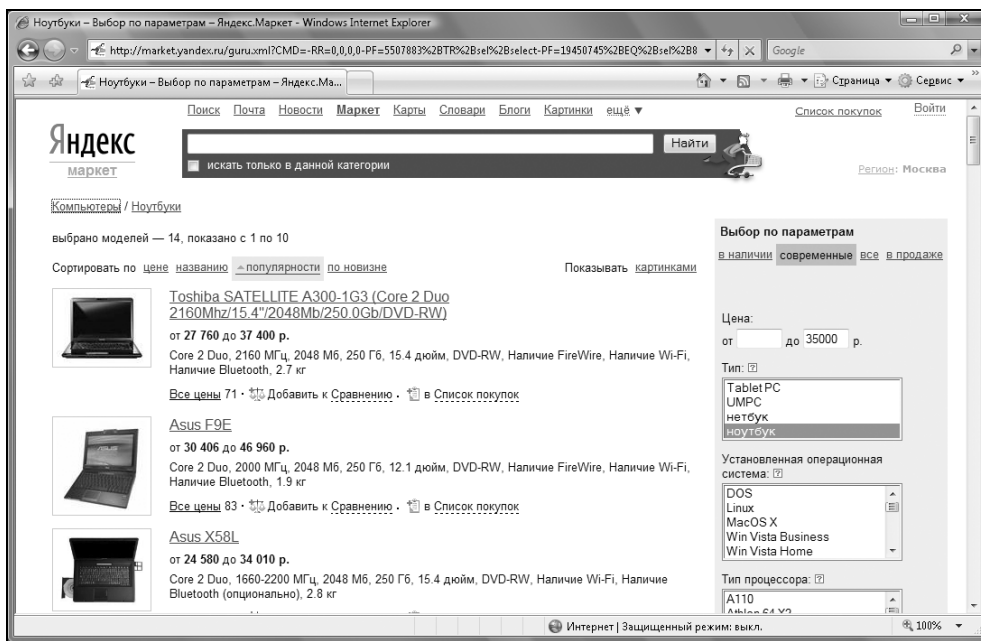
Ноутбуки – Выбор по параметрам – Яндекс.Маркет - Windows Internet Explorer

http://market.yandex.ru/guru.xml?CMD=-RR=0,0,0,0-PF=5507883%2BTR%2Bsel%2Bselect-PF=19450745%2BEQ%2Bsel%2B8

Google

Ноутбуки – Выбор по параметрам – Яндекс.Ма...

Страница ▾ Сервис ▾

Поиск Почта Новости **Маркет** Карты Словари Блоги Картинки ещё ▾

Список покупок

Войти

Яндекс маркет

Найти

искать только в данной категории

Регион: Москва

Компьютеры / Ноутбуки

выбрано моделей — 14, показано с 1 по 10

Сортировать по цене названию популярности по новизне

Показывать картинками

Выбор по параметрам

в наличии современные все в продаже

Toshiba SATELLITE A300-1G3 (Core 2 Duo 2160Mhz/15.4"/2048Mb/250.0Gb/DVD-RW)

от **27 760** до **37 400 р.**

Core 2 Duo, 2160 МГц, 2048 Мб, 250 Гб, 15.4 дюйм, DVD-RW, Наличие FireWire, Наличие Wi-Fi, Наличие Bluetooth, 2.7 кг

Все цены 71 · Добавить к Сравнению · в Список покупок

Asus F9E

от **30 406** до **46 960 р.**

Core 2 Duo, 2000 МГц, 2048 Мб, 250 Гб, 12.1 дюйм, DVD-RW, Наличие FireWire, Наличие Wi-Fi, Наличие Bluetooth, 1.9 кг

Все цены 83 · Добавить к Сравнению · в Список покупок

Asus X58L

от **24 580** до **34 010 р.**

Core 2 Duo, 1660-2200 МГц, 2048 Мб, 250 Гб, 15.4 дюйм, DVD-RW, Наличие Wi-Fi, Наличие Bluetooth (опционально), 2.8 кг

Цена:

от до 35000 р.

Тип: ?

Tablet PC
UMPC
нетбук
ноутбук

Установленная операционная система: ?

DOS
Linux
MacOS X
Win Vista Business
Win Vista Home

Тип процессора: ?

A110
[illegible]

Интернет | Защищенный режим: выкл.

100%